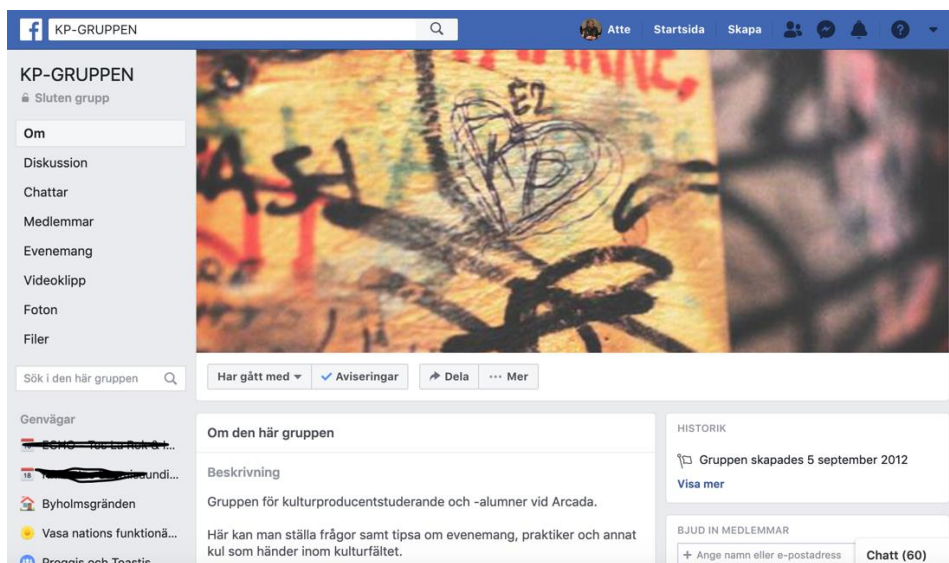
KP-GRUPPEN

Atte Startsida Skapa

KP-GRUPPEN
Sluten grupp

Om
Diskussion
Chattar
Medlemmar
Evenemang
Videoklipp
Foton
Filer

Sök i den här gruppen

Genvägar
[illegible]
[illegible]undi...
Byholmsgränden
Vasa nations funktionä...
Proggis och Teastis

EZ
KP

Har gått med ▾ ✓ Aviseringar ↗ Dela ··· Mer

Om den här gruppen

Beskrivning

Gruppen för kulturproducentstuderande och -alumner vid Arcada.

Här kan man ställa frågor samt tipsa om evenemang, praktiker och annat kul som händer inom kulturfältet.

HISTORIK

Gruppen skapades 5 september 2012

Visa mer

BJUD IN MEDLEMMAR

+ Ange namn eller e-postadress

Chatt (60)